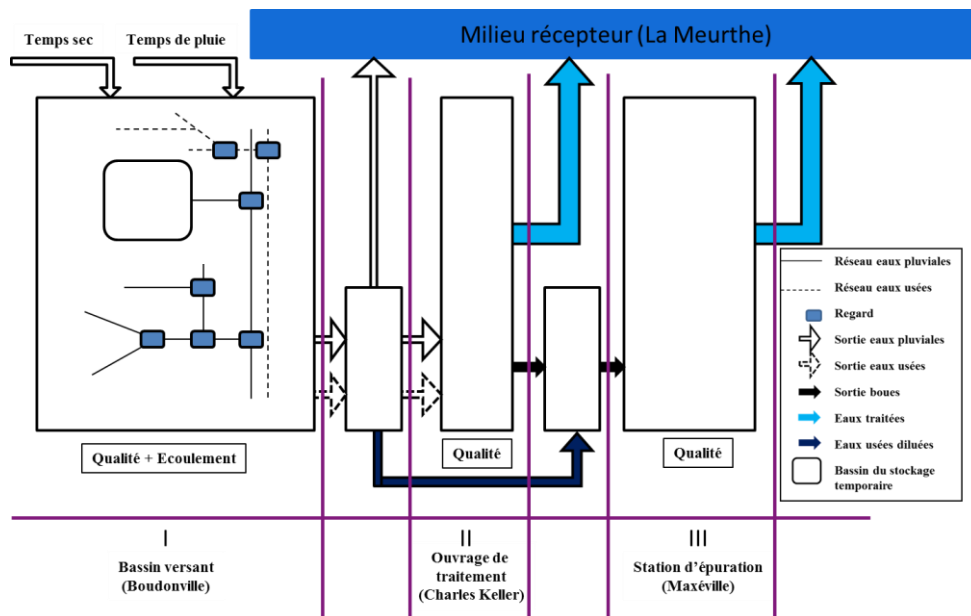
Temps sec

Temps de pluie

Milieu récepteur (La Meurthe)

Qualité + Ecoulement

Qualité

Qualité

Réseau eaux pluviales

Réseau eaux usées

Regard

Sortie eaux pluviales

Sortie eaux usées

Sortie boues

Eaux traitées

Eaux usées diluées

Bassin du stockage temporaire

I

Bassin versant (Boudonville)

II

Ouvrage de traitement (Charles Keller)

III

Station d'épuration (Maxéville)